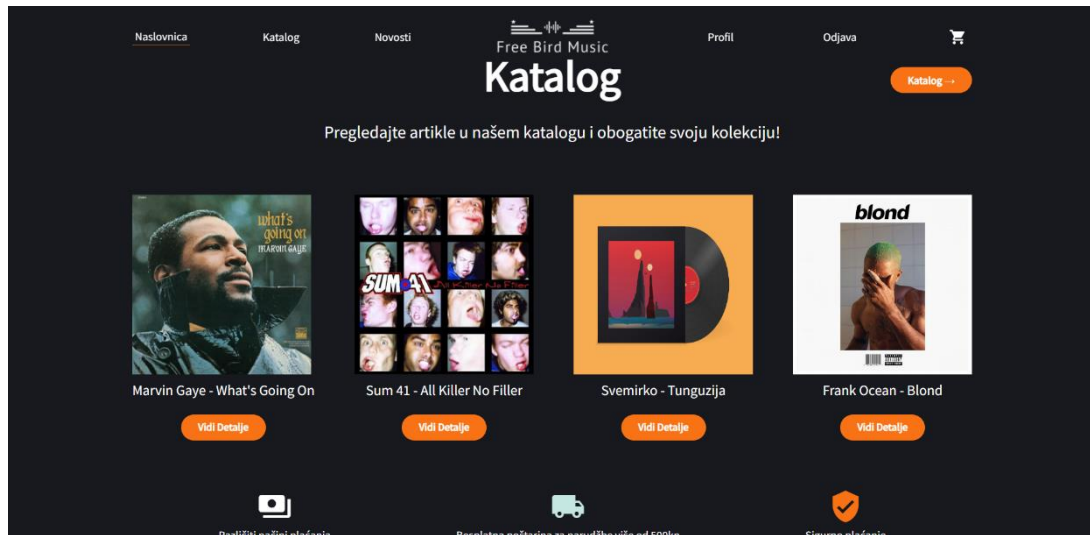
Naslovnica Katalog Novosti Free Bird Music Profil Odjava

Katalog

Katalog →

Pregledajte artikle u našem katalogu i obogatite svoju kolekciju!

what's going on
MARVIN GAYE

Marvin Gaye - What's Going On

Vidi Detalje

SUM 41 All Killer No Filler

Sum 41 - All Killer No Filler

Vidi Detalje

Svemirko - Tunguzija

Vidi Detalje

blond

Frank Ocean - Blond

Vidi Detalje

Različiti načini plaćanja

Besplatna poštarina za narudžbe više od 500kn

Sigurno plaćanje